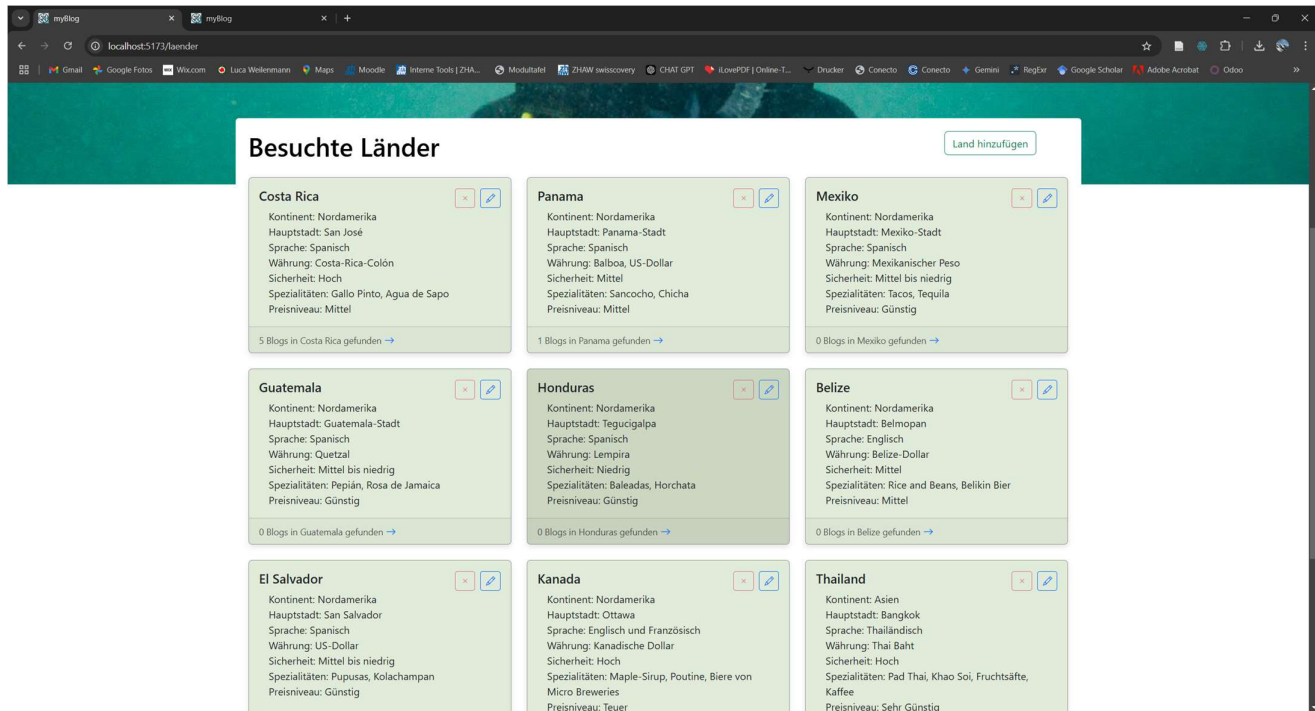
myBlog × myBlog × +

localhost:5173/laender

Gmail Google Fotos Wix.com Luca Weilenmann Maps Moodle Interne Tools | ZHA... Modultafel ZHAW swisscovery CHAT GPT iLovePDF | Online-T... Drucker Conecto Conecto Gemini RegExr Google Scholar Adobe Acrobat Odoo

Besuchte Länder

Land hinzufügen

Costa Rica
Kontinent: Nordamerika
Hauptstadt: San José
Sprache: Spanisch
Währung: Costa-Rica-Colón
Sicherheit: Hoch
Spezialitäten: Gallo Pinto, Agua de Sapo
Preisniveau: Mittel
5 Blogs in Costa Rica gefunden →

Panama
Kontinent: Nordamerika
Hauptstadt: Panama-Stadt
Sprache: Spanisch
Währung: Balboa, US-Dollar
Sicherheit: Mittel
Spezialitäten: Sancocho, Chicha
Preisniveau: Mittel
1 Blogs in Panama gefunden →

Mexiko
Kontinent: Nordamerika
Hauptstadt: Mexiko-Stadt
Sprache: Spanisch
Währung: Mexikanischer Peso
Sicherheit: Mittel bis niedrig
Spezialitäten: Tacos, Tequila
Preisniveau: Günstig
0 Blogs in Mexiko gefunden →

Guatemala
Kontinent: Nordamerika
Hauptstadt: Guatemala-Stadt
Sprache: Spanisch
Währung: Quetzal
Sicherheit: Mittel bis niedrig
Spezialitäten: Pepián, Rosa de Jamaica
Preisniveau: Günstig
0 Blogs in Guatemala gefunden →

Honduras
Kontinent: Nordamerika
Hauptstadt: Tegucigalpa
Sprache: Spanisch
Währung: Lempira
Sicherheit: Niedrig
Spezialitäten: Baleadas, Horchata
Preisniveau: Günstig
0 Blogs in Honduras gefunden →

Belize
Kontinent: Nordamerika
Hauptstadt: Belmopan
Sprache: Englisch
Währung: Belize-Dollar
Sicherheit: Mittel
Spezialitäten: Rice and Beans, Belikin Bier
Preisniveau: Mittel
0 Blogs in Belize gefunden →

El Salvador
Kontinent: Nordamerika
Hauptstadt: San Salvador
Sprache: Spanisch
Währung: US-Dollar
Sicherheit: Mittel bis niedrig
Spezialitäten: Pupusas, Kolachampan
Preisniveau: Günstig

Kanada
Kontinent: Nordamerika
Hauptstadt: Ottawa
Sprache: Englisch und Französisch
Währung: Kanadische Dollar
Sicherheit: Hoch
Spezialitäten: Maple-Sirup, Poutine, Biere von Micro Breweries
Preisniveau: Teuer

Thailand
Kontinent: Asien
Hauptstadt: Bangkok
Sprache: Thailändisch
Währung: Thai Baht
Sicherheit: Hoch
Spezialitäten: Pad Thai, Khao Soi, Fruchtsäfte, Kaffee
Preisniveau: Sehr Günstig